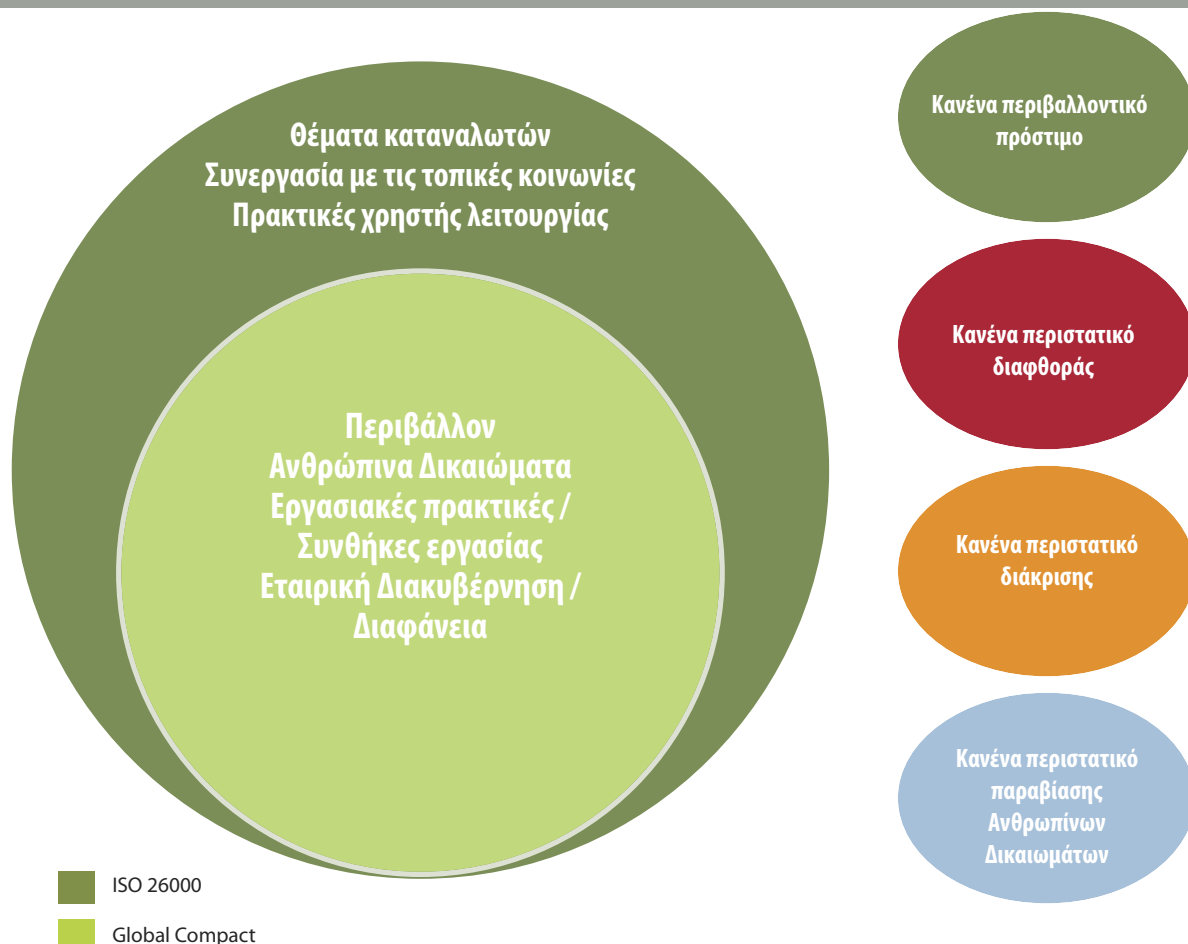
Θέματα καταναλωτών
Συνεργασία με τις τοπικές κοινωνίες
Πρακτικές χρηστής λειτουργίας

Περιβάλλον
Ανθρώπινα Δικαιώματα
Εργασιακές πρακτικές / Συνθήκες εργασίας
Εταιρική Διακυβέρνηση / Διαφάνεια

Κανένα περιβαλλοντικό πρόστιμο

Κανένα περιστατικό διαφθοράς

Κανένα περιστατικό διάκρισης

Κανένα περιστατικό παραβίασης Ανθρωπίνων Δικαιωμάτων

ISO 26000

Global Compact